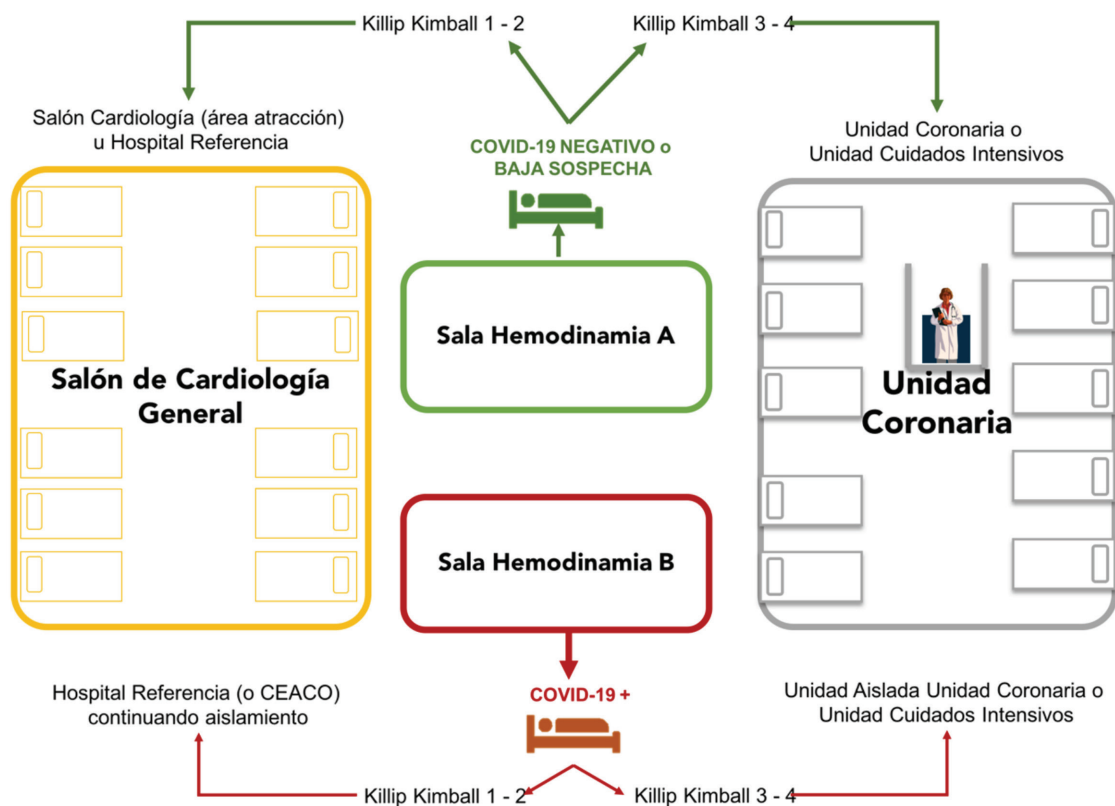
Killip Kimball 1 - 2

Killip Kimball 3 - 4

Salón Cardiología (área atracción) u Hospital Referencia

COVID-19 NEGATIVO o BAJA SOSPECHA

Unidad Coronaria o Unidad Cuidados Intensivos

Salón de Cardiología General

Sala Hemodinamia A

Unidad Coronaria

Sala Hemodinamia B

COVID-19 +

Hospital Referencia (o CEACO) continuando aislamiento

Unidad Aislada Unidad Coronaria o Unidad Cuidados Intensivos

Killip Kimball 1 - 2

Killip Kimball 3 - 4